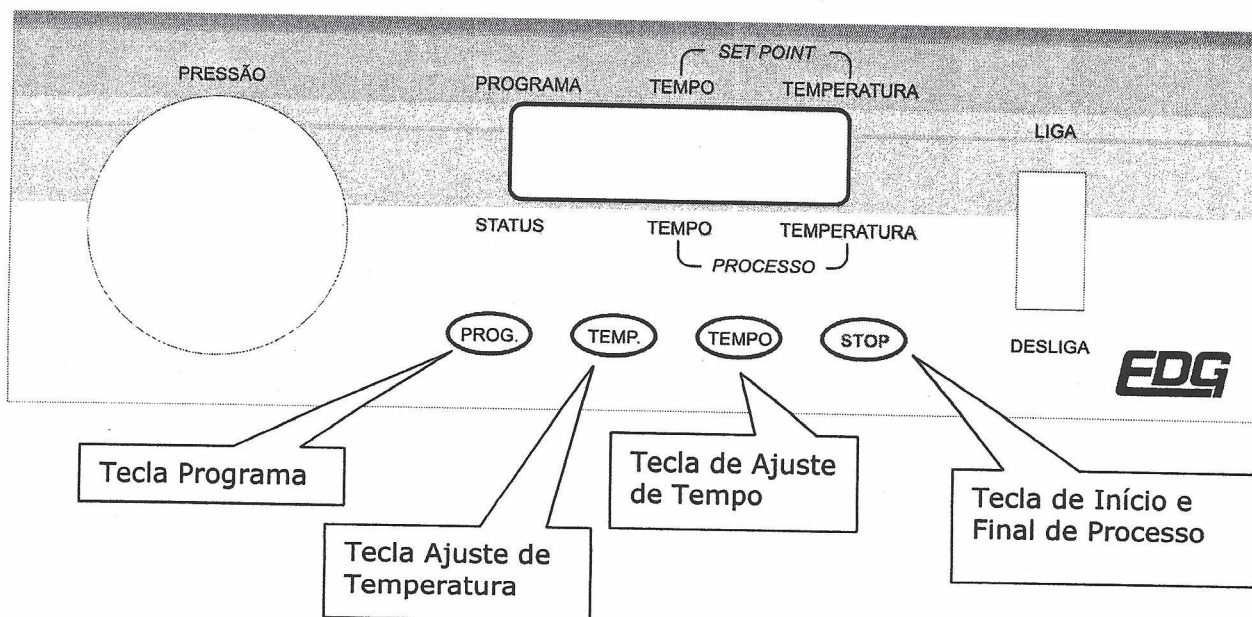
PRESSÃO

SET POINT

PROGRAMA

TEMPO

TEMPERATURA

LIGA

STATUS

TEMPO

TEMPERATURA

PROCESSO

PROG.

TEMP.

TEMPO

STOP

DESLIGA

EDG

Tecla Programa

Tecla Ajuste de Temperatura

Tecla de Ajuste de Tempo

Tecla de Início e Final de Processo